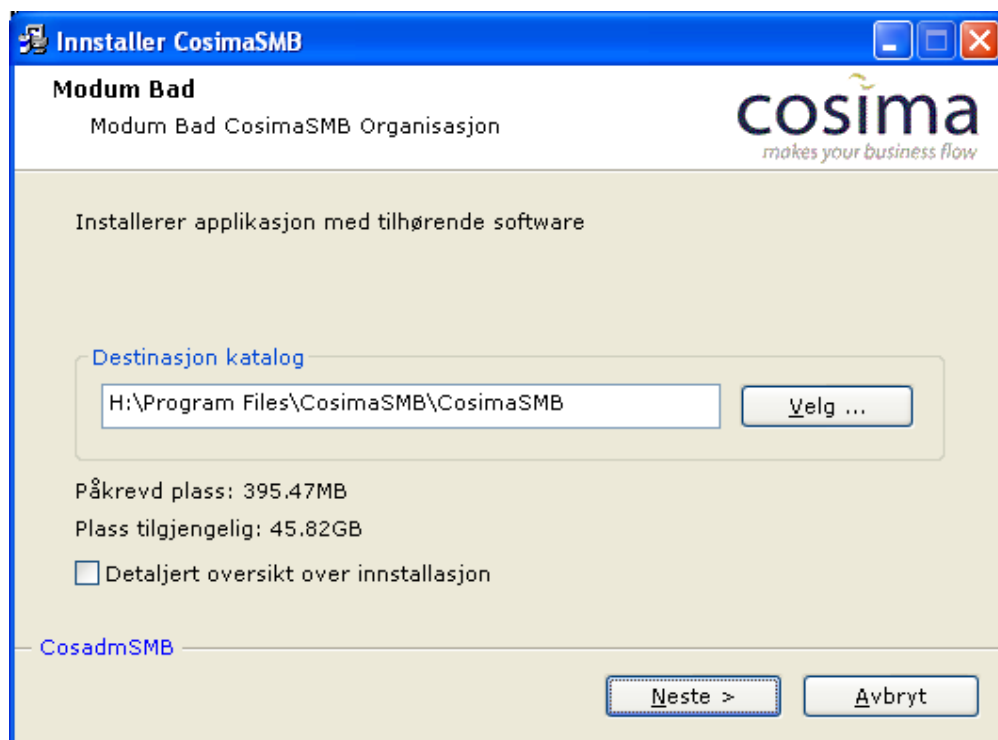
Innstaller CosimaSMB

Modum Bad

Modum Bad CosimaSMB Organisasjon

cosima
makes your business flow

Installerer applikasjon med tilhørende software

Destinasjon katalog

H:\Program Files\CosimaSMB\CosimaSMB

Velg ...

Påkrevd plass: 395.47MB

Plass tilgjengelig: 45.82GB

Detaljert oversikt over innstallasjon

CosadmSMB

Neste >

Avbryt